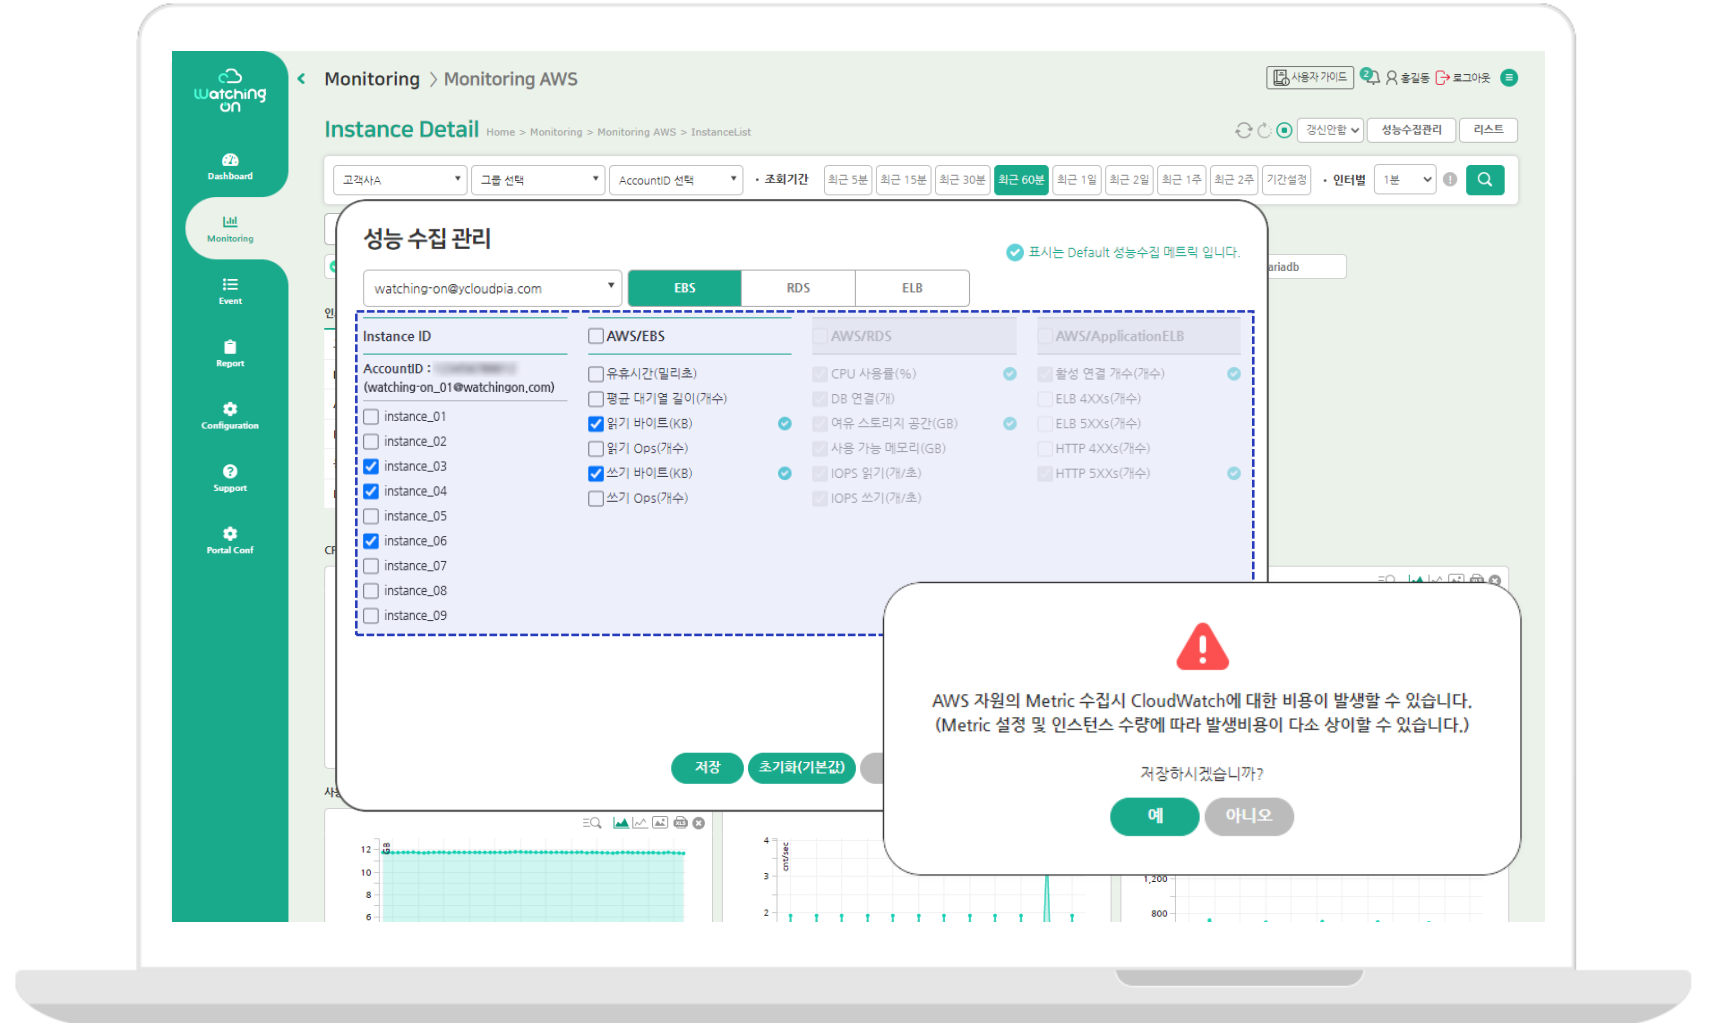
Watching on

Dashboard

Monitoring

Event

Report

Configuration

Support

Portal Conf

Monitoring > Monitoring AWS

사용자 가이드 홍길동 로그아웃

Instance Detail Home > Monitoring > Monitoring AWS > InstanceList

갱신안함 성능수집관리 리스트

고객사A 그룹 선택 AccountID 선택 • 조회기간 최근 5분 최근 15분 최근 30분 최근 60분 최근 1일 최근 2일 최근 1주 최근 2주 기간설정 • 인터벌 1분

성능 수집 관리

표시는 Default 성능수집 메트릭 입니다.

watching-on@ycloudpia.com

EBS RDS ELB

| Instance ID | AWS/EBS | AWS/RDS | AWS/ApplicationELB |
|---|---|---|---|
| AccountID : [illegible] (watching-on_01@watchingon.com) | 유휴시간(밀리초) | CPU 사용률(%) | 활성 연결 개수(개수) |
| instance_01 | 평균 대기열 길이(개수) | DB 연결(개) | ELB 4XXs(개수) |
| instance_02 | 읽기 바이트(KB) | 여유 스토리지 공간(GB) | ELB 5XXs(개수) |
| instance_03 | 읽기 Ops(개수) | 사용 가능 메모리(GB) | HTTP 4XXs(개수) |
| instance_04 | 쓰기 바이트(KB) | IOPS 읽기(개/초) | HTTP 5XXs(개수) |
| instance_05 | 쓰기 Ops(개수) | IOPS 쓰기(개/초) | |
| instance_06 | | | |
| instance_07 | | | |
| instance_08 | | | |
| instance_09 | | | |

저장 초기화(기본값)

ariadb

AWS 자원의 Metric 수집시 CloudWatch에 대한 비용이 발생할 수 있습니다.
(Metric 설정 및 인스턴스 수량에 따라 발생비용이 다소 상이할 수 있습니다.)

저장하시겠습니까?

예 아니오

12 10 8 6 4 3 2 cnt/sec 1,200 800